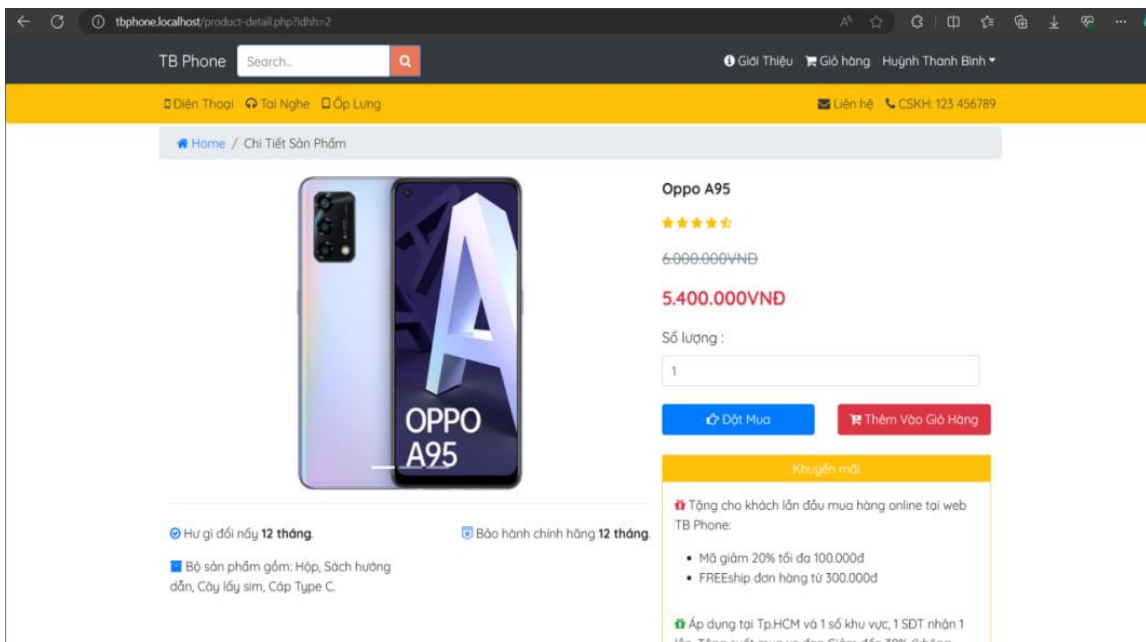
tbphone.localhost/product-detail.php?idhh=2

TB Phone Search...

Giới Thiệu Giỏ hàng Huỳnh Thanh Bình

Điện Thoại Tai Nghe Ốp Lưng

Liên hệ CSKH: 123 456789

Home / Chi Tiết Sản Phẩm

OPPO A95

Oppo A95

~~6.000.000VNĐ~~

5.400.000VNĐ

Số lượng :

1

Đặt Mua

Thêm Vào Giỏ Hàng

Khuyến mãi

Tặng cho khách lần đầu mua hàng online tại web TB Phone:

- Mã giảm 20% tối đa 100.000đ
- FREEship đơn hàng từ 300.000đ

Áp dụng tại Tp.HCM và 1 số khu vực, 1 SĐT nhận 1 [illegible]

Hư gì đổi nấy **12 tháng**.

Bảo hành chính hãng **12 tháng**.

Bộ sản phẩm gồm: Hộp, Sách hướng dẫn, Cây lấy sim, Cáp Type C.